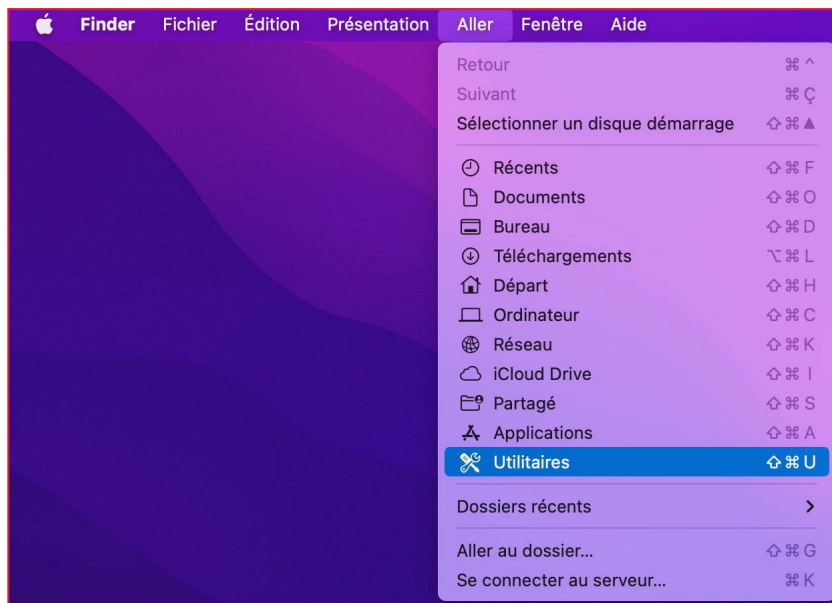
Finder Fichier Édition Présentation Aller Fenêtre Aide

Retour ⌘^
Suivant ⌘Ç
Sélectionner un disque démarrage ⇧⌘▲

Récents ⇧⌘F
Documents ⇧⌘O
Bureau ⇧⌘D
Téléchargements ⌥⌘L
Départ ⇧⌘H
Ordinateur ⇧⌘C
Réseau ⇧⌘K
iCloud Drive ⇧⌘I
Partagé ⇧⌘S
Applications ⇧⌘A
Utilitaires ⇧⌘U

Dossiers récents >

Aller au dossier... ⇧⌘G
Se connecter au serveur... ⌘K